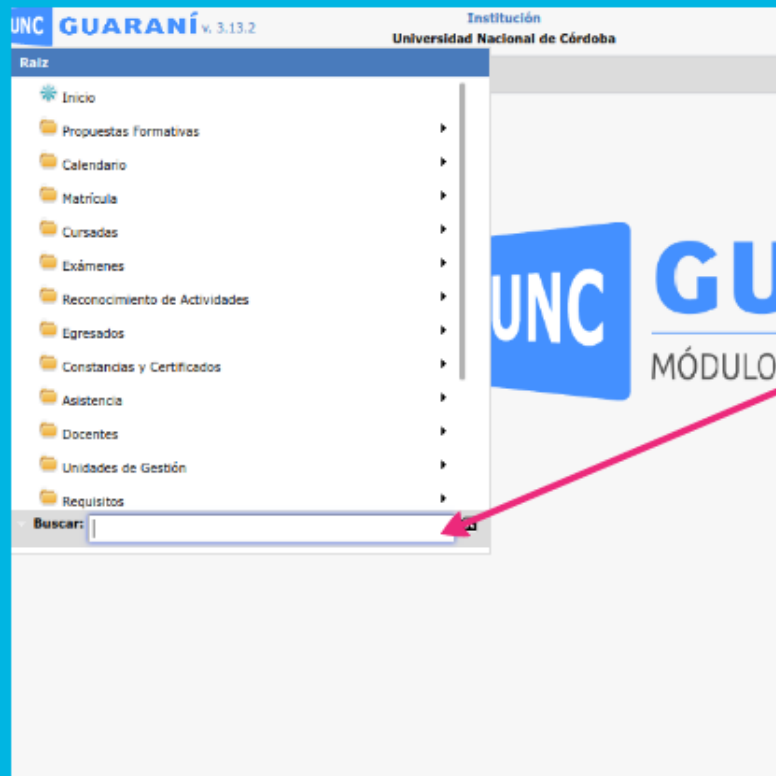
UNC GUARANÍ v. 3.13.2

Institución
Universidad Nacional de Córdoba

Raiz

Inicio
Propuestas Formativas
Calendario
Matrícula
Cursadas
Exámenes
Reconocimiento de Actividades
Egresados
Constancias y Certificados
Asistencia
Docentes
Unidades de Gestión
Requisitos

Buscar:

UNC GU
MÓDULO